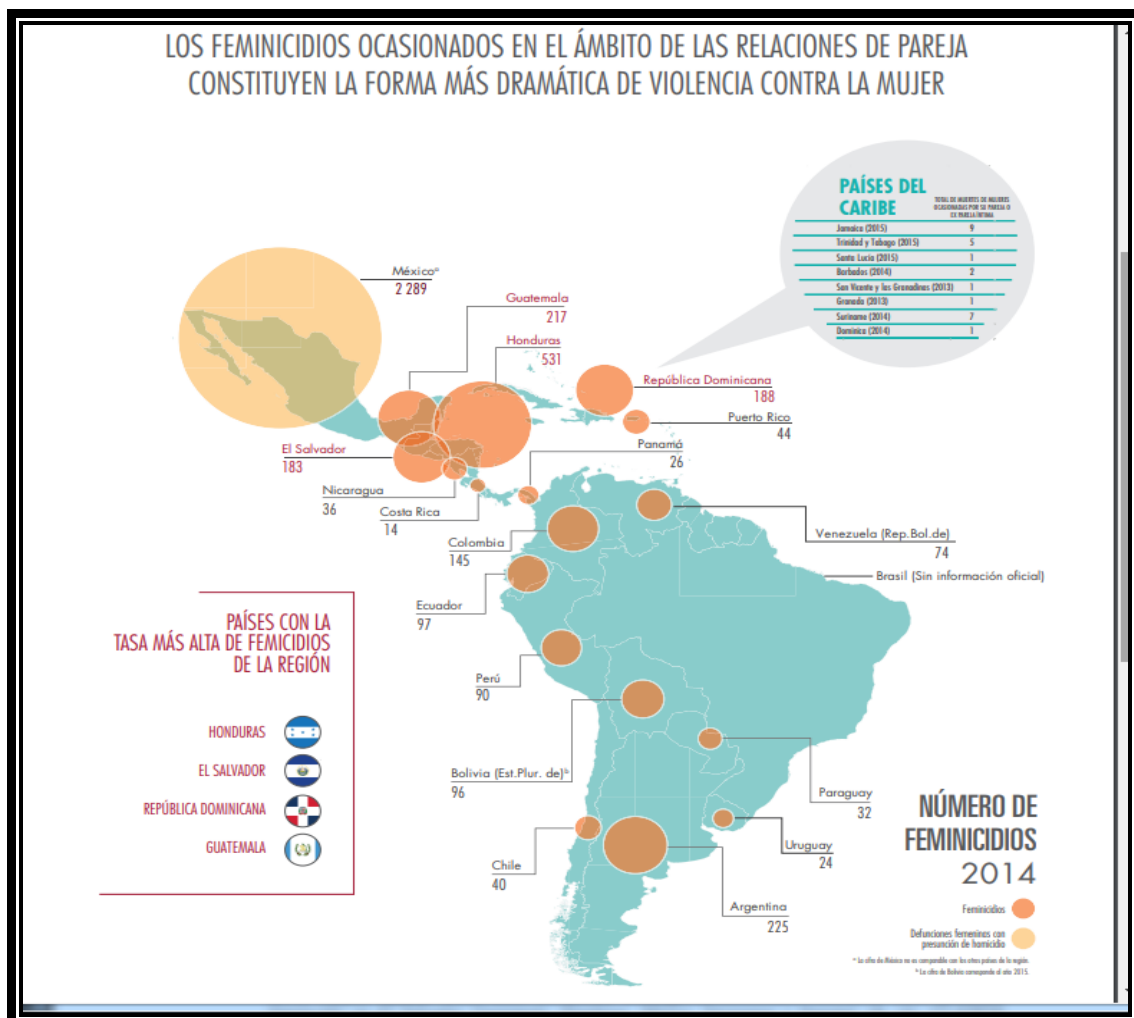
LOS FEMINICIDIOS OCASIONADOS EN EL ÁMBITO DE LAS RELACIONES DE PAREJA CONSTITUYEN LA FORMA MÁS DRAMÁTICA DE VIOLENCIA CONTRA LA MUJER

PAÍSES DEL CARIBE

| | TOTAL DE MUERTES DE MUJERES OCASIONADAS POR SU PAREJA O EX PAREJA ÍNTIMA |
|---|---|
| Jamaica (2015) | 9 |
| Trinidad y Tabago (2015) | 5 |
| Santa Lucía (2015) | 1 |
| Barbados (2014) | 2 |
| San Vicente y las Granadinas (2013) | 1 |
| Granada (2013) | 1 |
| Suriname (2014) | 7 |
| Dominica (2014) | 1 |

México$^a$
2 289

Guatemala
217

Honduras
531

República Dominicana
188

Puerto Rico
44

El Salvador
183

Panamá
26

Nicaragua
36

Costa Rica
14

Venezuela (Rep.Bol.de)
74

Colombia
145

Brasil (Sin información oficial)

Ecuador
97

Perú
90

Bolivia (Est.Plur. de)$^b$
96

Paraguay
32

Chile
40

Uruguay
24

Argentina
225

PAÍSES CON LA TASA MÁS ALTA DE FEMICIDIOS DE LA REGIÓN

HONDURAS

EL SALVADOR

REPÚBLICA DOMINICANA

GUATEMALA

NÚMERO DE FEMINICIDIOS
2014

Feminicidios

Defunciones femeninas con presunción de homicidio

$^a$ La cifra de México no es comparable con los otros países de la región.
$^b$ La cifra de Bolivia corresponde al año 2015.